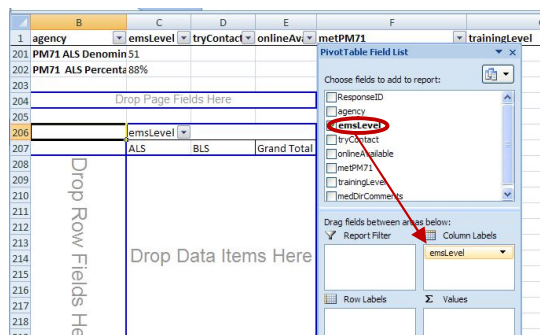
| | B | C | D | E | F | |
|---|---|---|---|---|---|---|
| 1 | agency | emsLevel | tryContact | onlineAva | metPM71 | trainingLevel |
| 201 | PM71 ALS Denomin | 51 | | | | |
| 202 | PM71 ALS Percenta | 88% | | | | |
| 203 | | | | | | |
| 204 | Drop Page Fields Here | | | | | |
| 205 | | | | | | |
| 206 | | emsLevel | | | | |
| 207 | | ALS | BLS | Grand Total | | |
| 208 | | | | | | |

Drop Row Fields He

Drop Data Items Here

209
210
211
212
213
214
215
216
217
218

PivotTable Field List

Choose fields to add to report:

ResponseID
agency
emsLevel
tryContact
onlineAvailable
metPM71
trainingLevel
medDirComments

Drag fields between areas below:

Report Filter

Column Labels

emsLevel

Row Labels

Σ Values